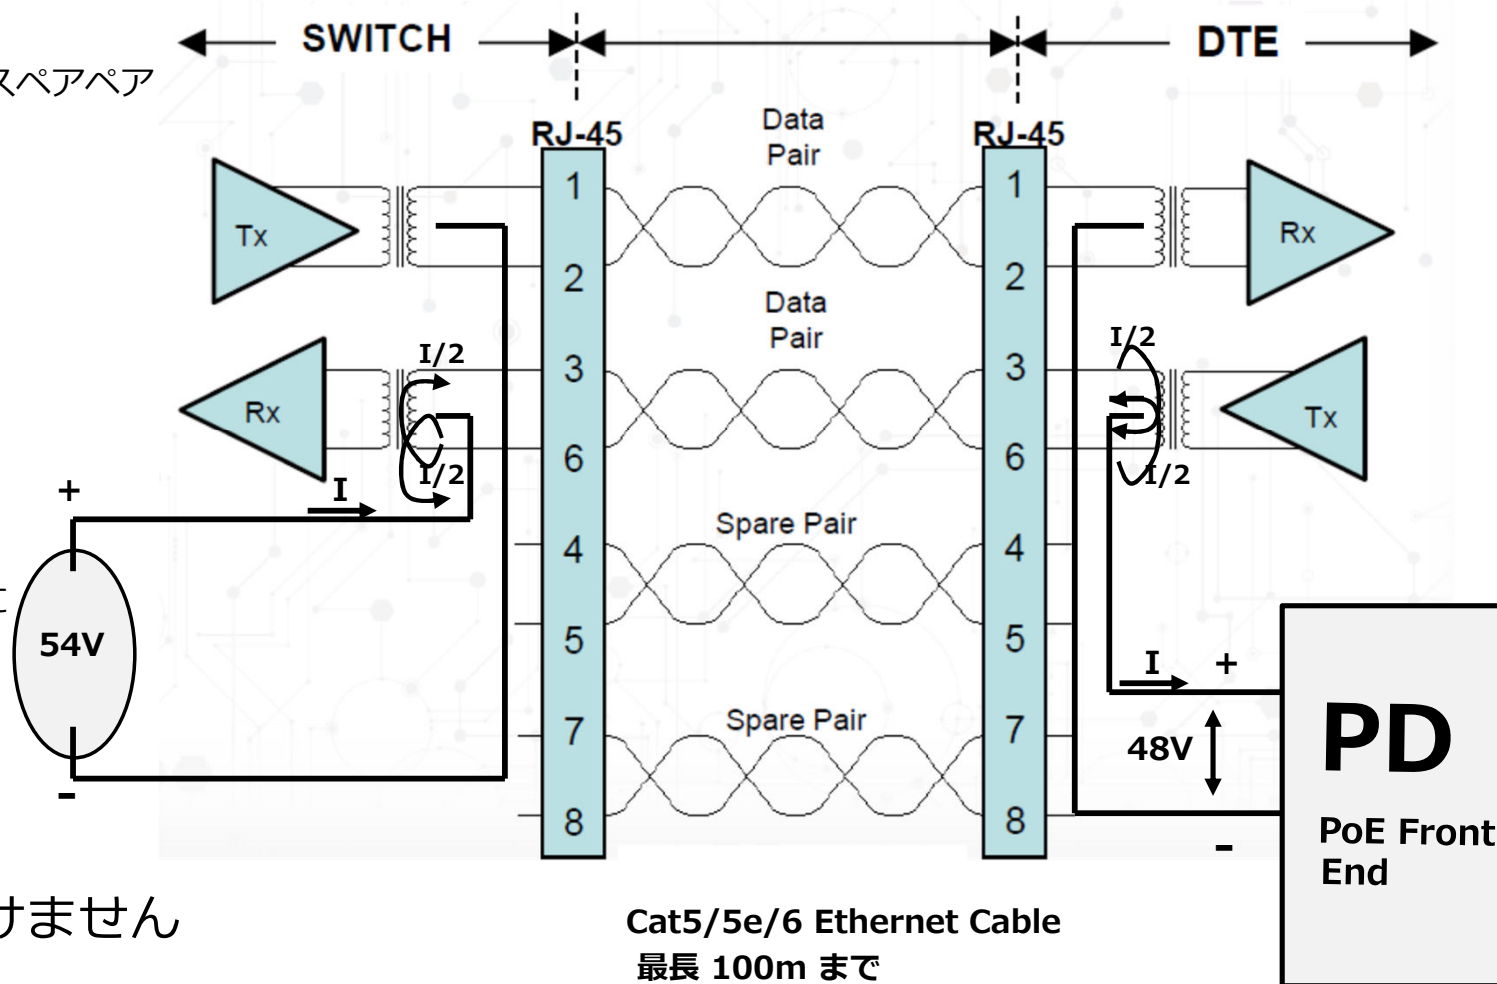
スペアペア

SWITCH

DTE

RJ-45

RJ-45

Data Pair

Data Pair

Spare Pair

Spare Pair

Tx

Rx

Rx

Tx

1
2
3
6
4
5
7
8

1
2
3
6
4
5
7
8

I/2
I/2
I/2
I/2

I

I

+
-

54V

+
-

48V

PD

PoE Front End

けません

Cat5/5e/6 Ethernet Cable
最長 100m まで